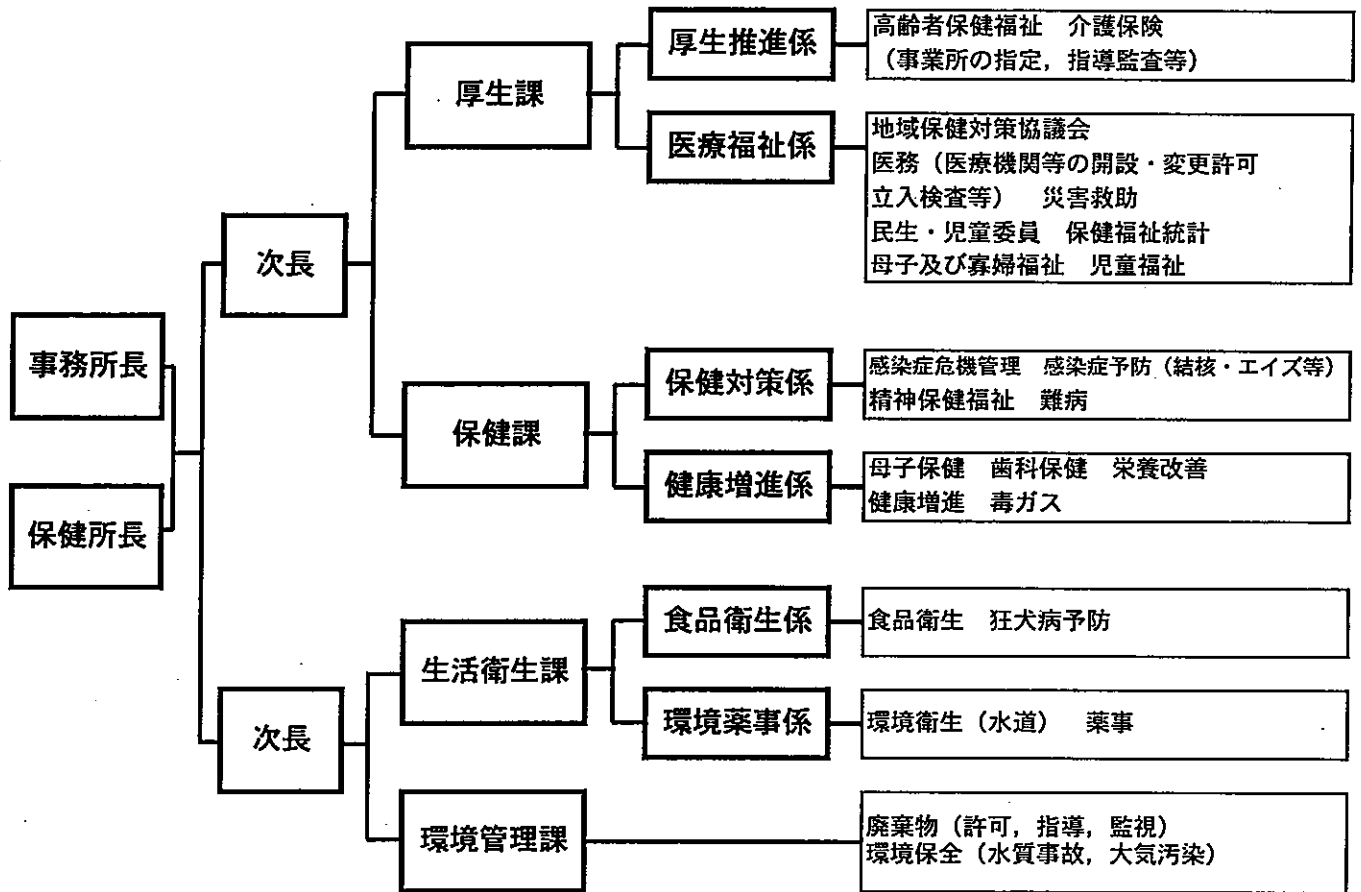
事務所長

保健所長

次長

厚生課

厚生推進係

高齢者保健福祉　介護保険
（事業所の指定，指導監査等）

医療福祉係

地域保健対策協議会
医務（医療機関等の開設・変更許可
立入検査等）　災害救助
民生・児童委員　保健福祉統計
母子及び寡婦福祉　児童福祉

保健課

保健対策係

感染症危機管理　感染症予防（結核・エイズ等）
精神保健福祉　難病

健康増進係

母子保健　歯科保健　栄養改善
健康増進　毒ガス

次長

生活衛生課

食品衛生係

食品衛生　狂犬病予防

環境薬事係

環境衛生（水道）　薬事

環境管理課

廃棄物（許可，指導，監視）
環境保全（水質事故，大気汚染）